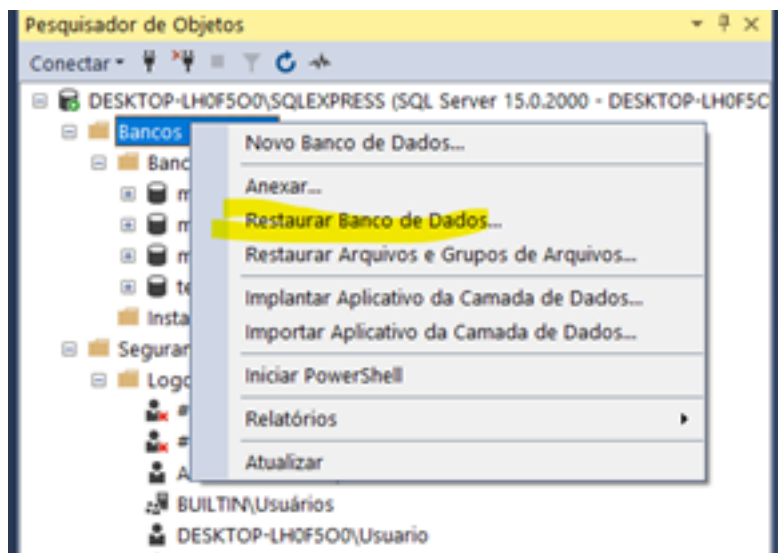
Pesquisador de Objetos
Conectar
DESKTOP-LH0F5O0\SQLEXPRESS (SQL Server 15.0.2000 - DESKTOP-LH0F5C
Bancos
Banc
m
m
m
te
Insta
Segurar
Logo
#
#
A
BUILTIN\Usuários
DESKTOP-LH0F5O0\Usuario

Novo Banco de Dados...
Anexar...
Restaurar Banco de Dados...
Restaurar Arquivos e Grupos de Arquivos...
Implantar Aplicativo da Camada de Dados...
Importar Aplicativo da Camada de Dados...
Iniciar PowerShell
Relatórios
Atualizar